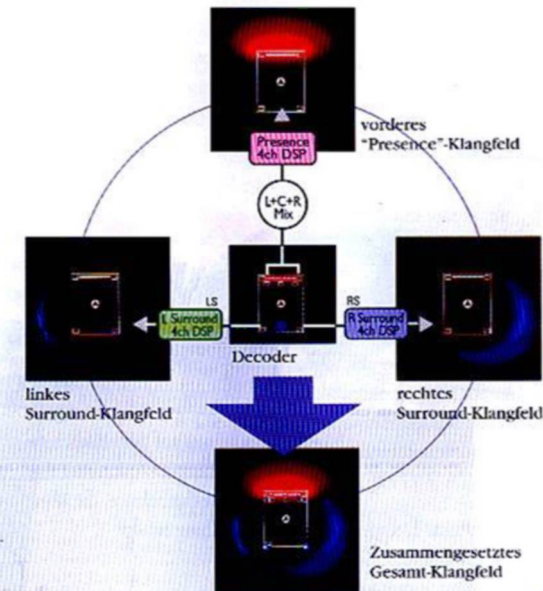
Presence 4ch DSP

vorderes "Presence"-Klangfeld

L+C+R Mix

LS

RS

L Surround 4ch DSP

R Surround 4ch DSP

Decoder

linkes Surround-Klangfeld

rechtes Surround-Klangfeld

Zusammengesetztes Gesamt-Klangfeld